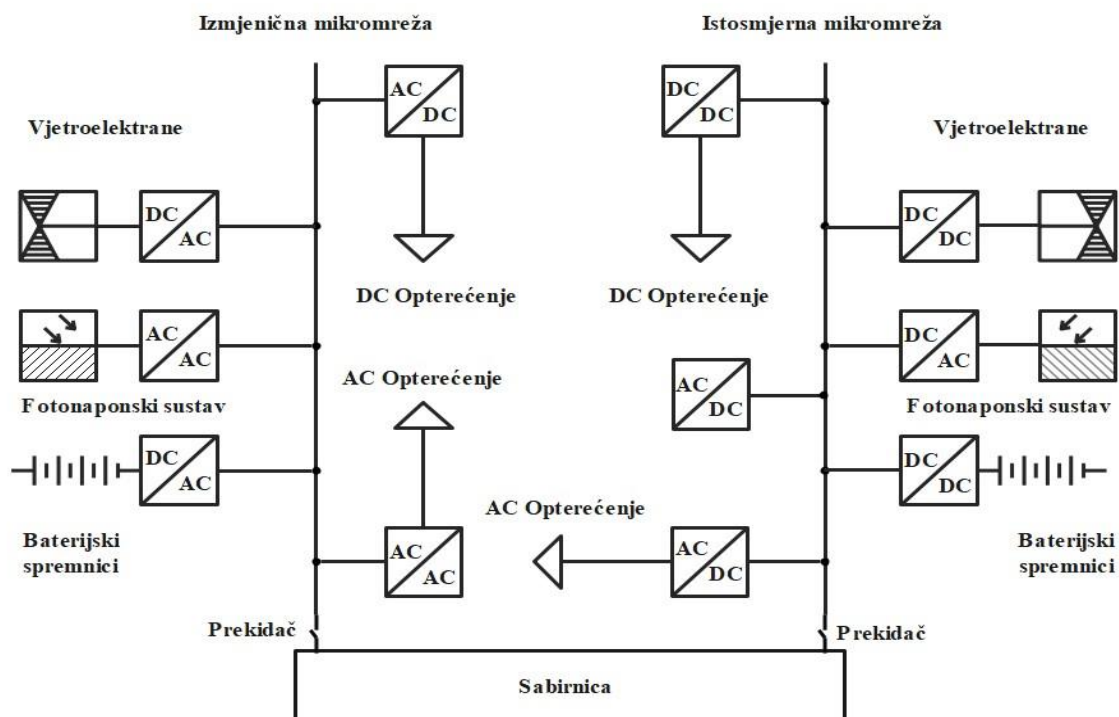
Izmjenična mikromreža

Istosmjerna mikromreža

AC DC

DC DC

Vjetroelektrane

Vjetroelektrane

DC AC

DC DC

DC Opterećenje

DC Opterećenje

AC AC

DC AC

AC Opterećenje

AC DC

Fotonaponski sustav

Fotonaponski sustav

DC AC

DC DC

AC Opterećenje

Baterijski spremnici

AC AC

AC DC

Baterijski spremnici

Prekidač

Prekidač

Sabirnica